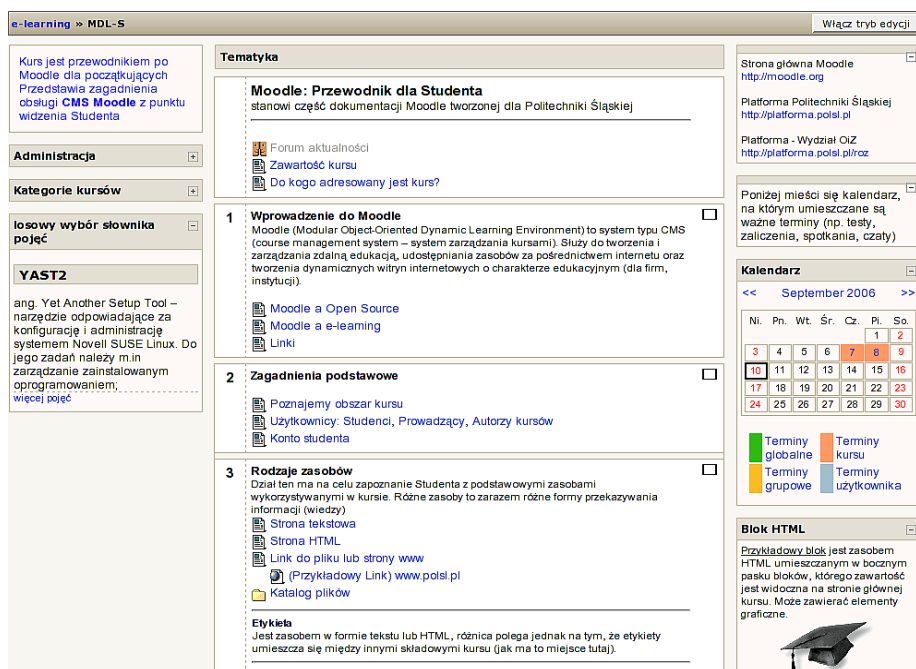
e-learning » MDL-S

Włącz tryb edycji

Kurs jest przewodnikiem po Moodle dla początkujących Przedstawia zagadnienia obsługi CMS Moodle z punktu widzenia Studenta

Administracja

Kategorie kursów

losowy wybór słownika pojęć

YAST2

ang. Yet Another Setup Tool – narzędzie odpowiadające za konfigurację i administrację systemem Novell SUSE Linux. Do jego zadań należy m.in zarządzanie zainstalowanym oprogramowaniem;

więcej pojęć

Tematyka

Moodle: Przewodnik dla Studenta

stanowi część dokumentacji Moodle tworzonej dla Politechniki Śląskiej

Forum aktualności
Zawartość kursu
Do kogo adresowany jest kurs?

1 Wprowadzenie do Moodle

Moodle (Modular Object-Oriented Dynamic Learning Environment) to system typu CMS (course management system – system zarządzania kursami). Służy do tworzenia i zarządzania zdalną edukacją, udostępniania zasobów za pośrednictwem internetu oraz tworzenia dynamicznych witryn internetowych o charakterze edukacyjnym (dla firm, instytucji).

Moodle a Open Source
Moodle a e-learning
Linki

2 Zagadnienia podstawowe

Poznajemy obszar kursu
Użytkownicy: Studenci, Prowadzący, Autorzy kursów
Konto studenta

3 Rodzaje zasobów

Dział ten ma na celu zapoznanie Studenta z podstawowymi zasobami wykorzystywanymi w kursie. Różne zasoby to zarazem różne formy przekazywania informacji (wiedzy)

Strona tekstowa
Strona HTML
Link do pliku lub strony www
(Przykładowy Link) www.polsl.pl
Katalog plików

Etykieta
Jest zasobem w formie tekstu lub HTML, różnica polega jednak na tym, że etykiety umieszcza się między innymi składowymi kursu (jak ma to miejsce tutaj).

Strona główna Moodle
http://moodle.org

Platforma Politechniki Śląskiej
http://platforma.polsl.pl

Platforma - Wydział OiZ
http://platforma.polsl.pl/roz

Poniżej mieści się kalendarz, na którym umieszczane są ważne terminy (np. testy, zaliczenia, spotkania, czaty)

Kalendarz

<< September 2006 >>

| Ni. | Pn. | Wt. | Śr. | Cz. | Pi. | So. |
|---|---|---|---|---|---|---|
| | | | | | 1 | 2 |
| 3 | 4 | 5 | 6 | 7 | 8 | 9 |
| 10 | 11 | 12 | 13 | 14 | 15 | 16 |
| 17 | 18 | 19 | 20 | 21 | 22 | 23 |
| 24 | 25 | 26 | 27 | 28 | 29 | 30 |

Terminy globalne
Terminy kursu
Terminy grupowe
Terminy użytkownika

Blok HTML

Przykładowy blok jest zasobem HTML umieszczanym w bocznym pasku bloków, którego zawartość jest widoczna na stronie głównej kursu. Może zawierać elementy graficzne.